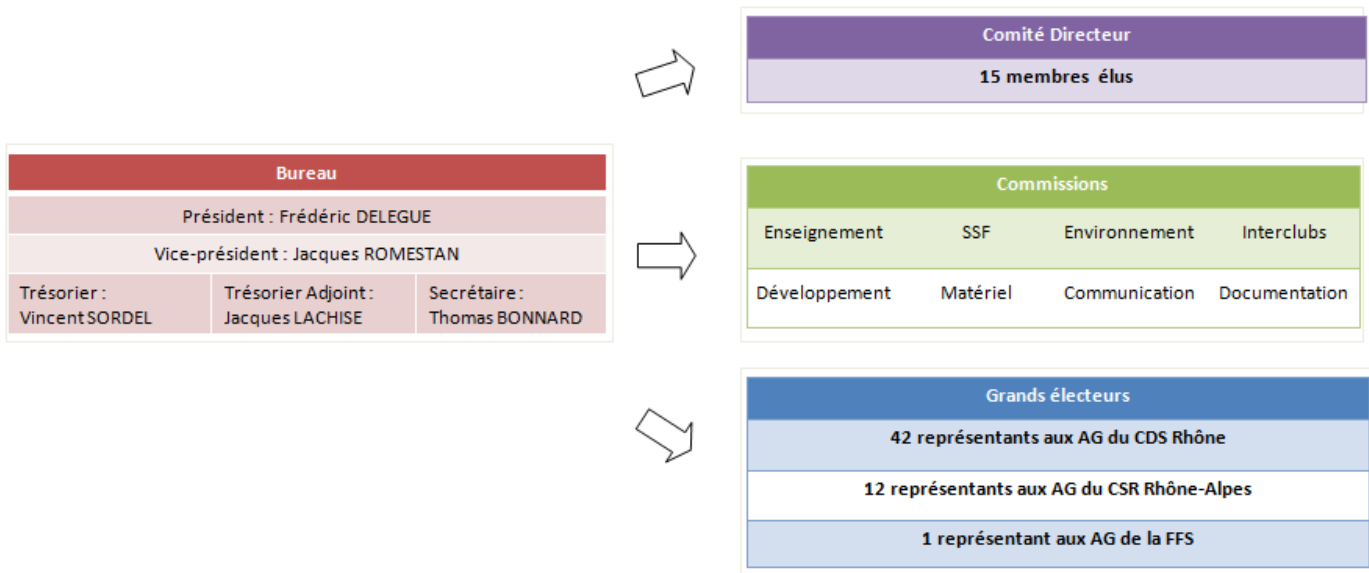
Bureau

Président : Frédéric DELEGUE

Vice-président : Jacques ROMESTAN

| Trésorier : Vincent SORDEL | Trésorier Adjoint : Jacques LACHISE | Secrétaire : Thomas BONNARD |
|---|---|---|

Comité Directeur

15 membres élus

Commissions

| Enseignement | SSF | Environnement | Interclubs |
|---|---|---|---|
| Développement | Matériel | Communication | Documentation |

Grands électeurs

42 représentants aux AG du CDS Rhône

12 représentants aux AG du CSR Rhône-Alpes

1 représentant aux AG de la FFS